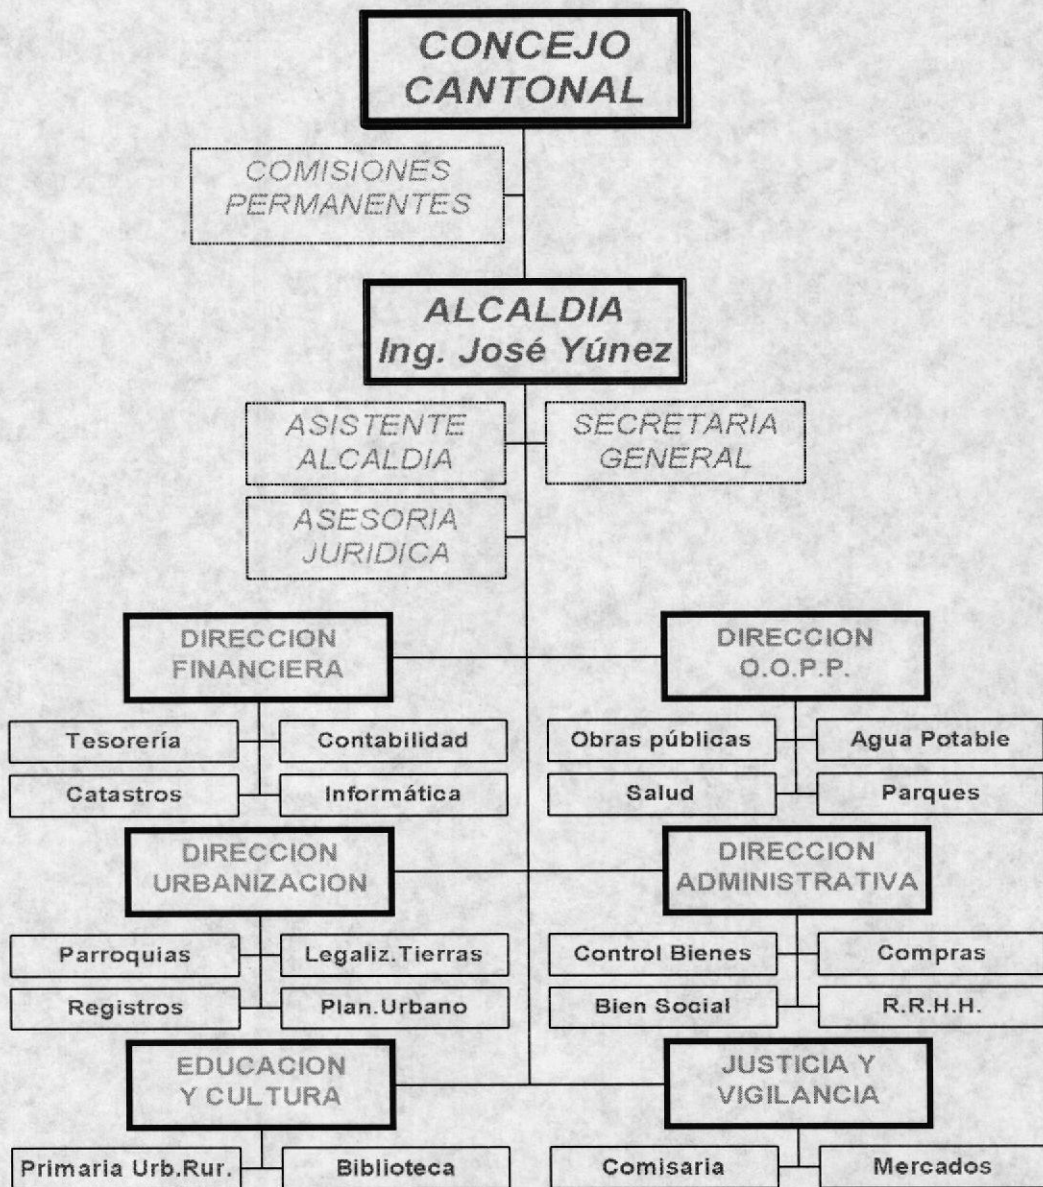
CONCEJO CANTONAL

COMISIONES PERMANENTES

ALCALDIA
Ing. José Yúnez

ASISTENTE ALCALDIA

SECRETARIA GENERAL

ASESORIA JURIDICA

DIRECCION FINANCIERA

Tesorería

Contabilidad

Catastros

Informática

DIRECCION O.O.P.P.

Obras públicas

Agua Potable

Salud

Parques

DIRECCION URBANIZACION

Parroquias

Legaliz.Tierras

Registros

Plan.Urbano

DIRECCION ADMINISTRATIVA

Control Bienes

Compras

Bien Social

R.R.H.H.

EDUCACION Y CULTURA

Primaria Urb.Rur.

Biblioteca

JUSTICIA Y VIGILANCIA

Comisaria

Mercados